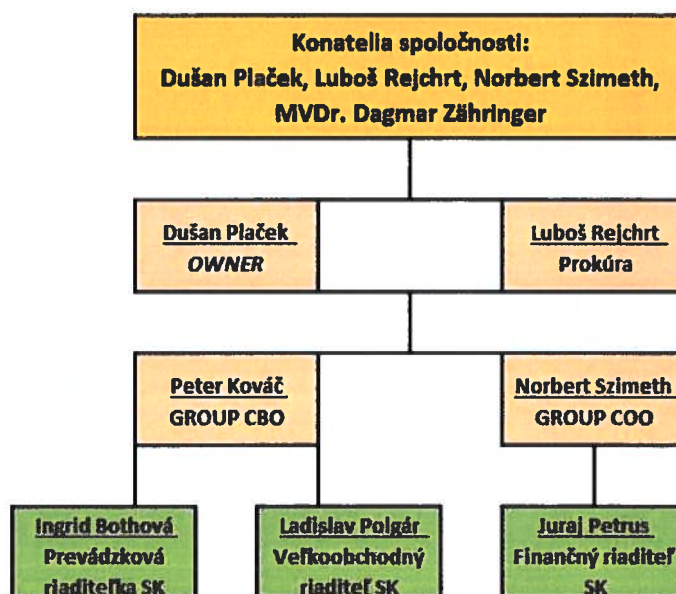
Konatelia spoločnosti:
Dušan Plaček, Luboš Rejchrt, Norbert Szimeth, MVDr. Dagmar Zähringer

Dušan Plaček
OWNER

Luboš Rejchrt
Prokúra

Peter Kováč
GROUP CBO

Norbert Szimeth
GROUP COO

Ingrid Bothová
Prevádzková riaditeľka SK

Ladislav Polgár
Veľkoobchodný riaditeľ SK

Juraj Petrus
Finančný riaditeľ SK